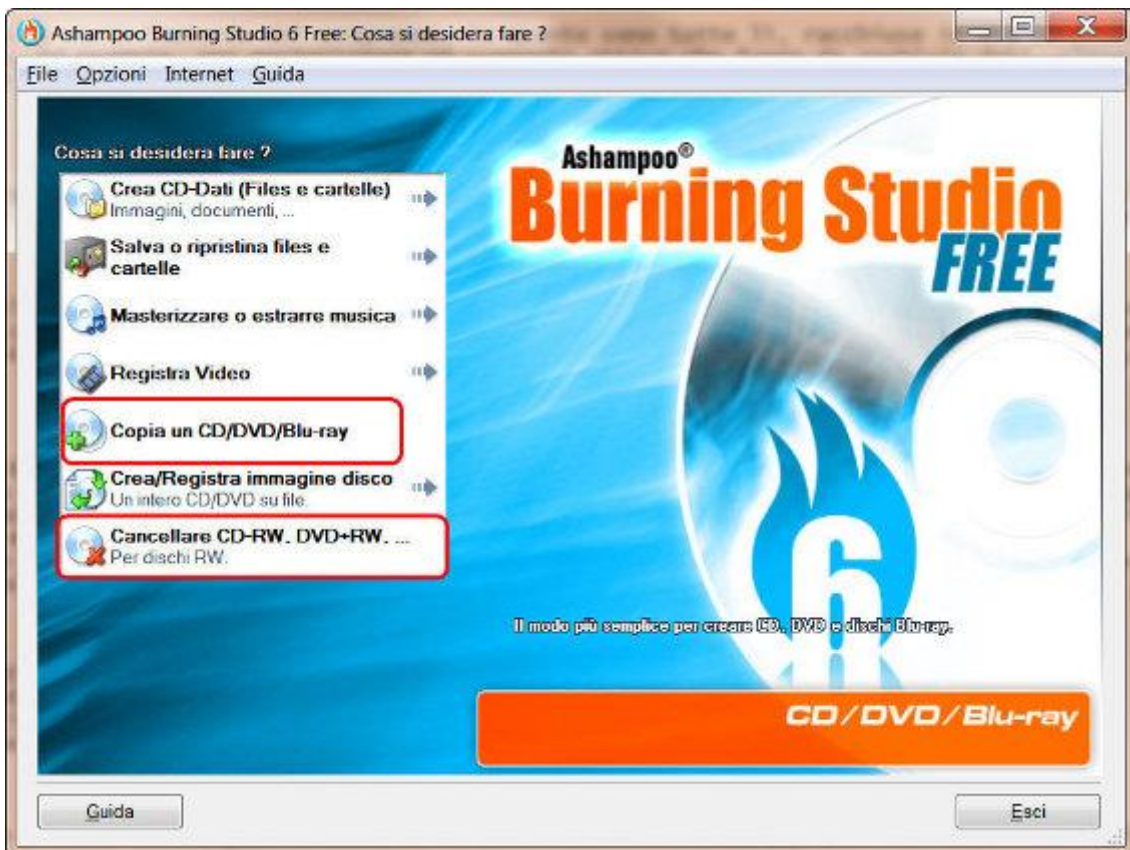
Ashampoo Burning Studio 6 Free: Cosa si desidera fare ?

File Opzioni Internet Guida

Cosa si desidera fare ?

Crea CD-Dati (Files e cartelle)
Immagini, documenti, ...

Salva o ripristina files e cartelle

Masterizzare o estrarre musica

Registra Video

Copia un CD/DVD/Blu-ray

Crea/Registra immagine disco
Un intero CD/DVD su file.

Cancellare CD-RW, DVD+RW, ...
Per dischi RW.

Ashampoo®
Burning Studio
FREE

6

Il modo più semplice per creare CD, DVD e dischi Blu-ray.

CD/DVD/Blu-ray

Guida

Esci